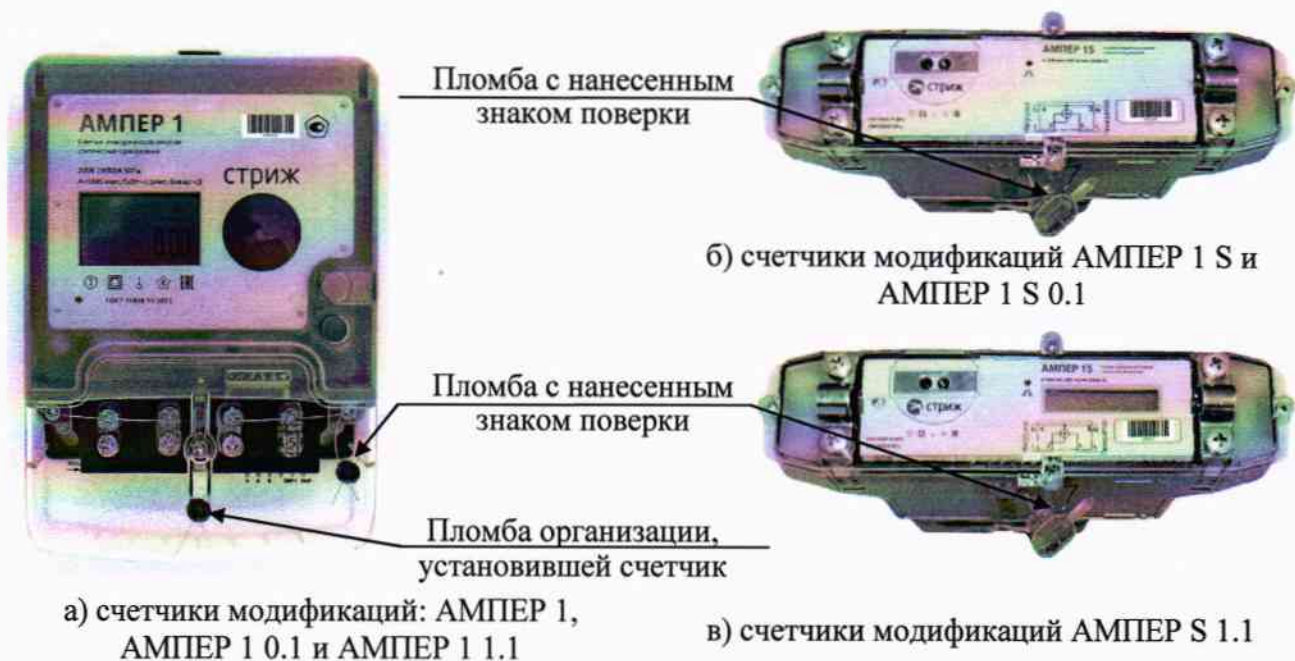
АМПЕР 1

стриж

АМПЕР 1S

стриж

Пломба с нанесенным знаком поверки

б) счетчики модификаций АМПЕР 1 S и АМПЕР 1 S 0.1

АМПЕР 1S

стриж

Пломба с нанесенным знаком поверки

Пломба организации, установившей счетчик

а) счетчики модификаций: АМПЕР 1, АМПЕР 1 0.1 и АМПЕР 1 1.1

в) счетчики модификаций АМПЕР S 1.1